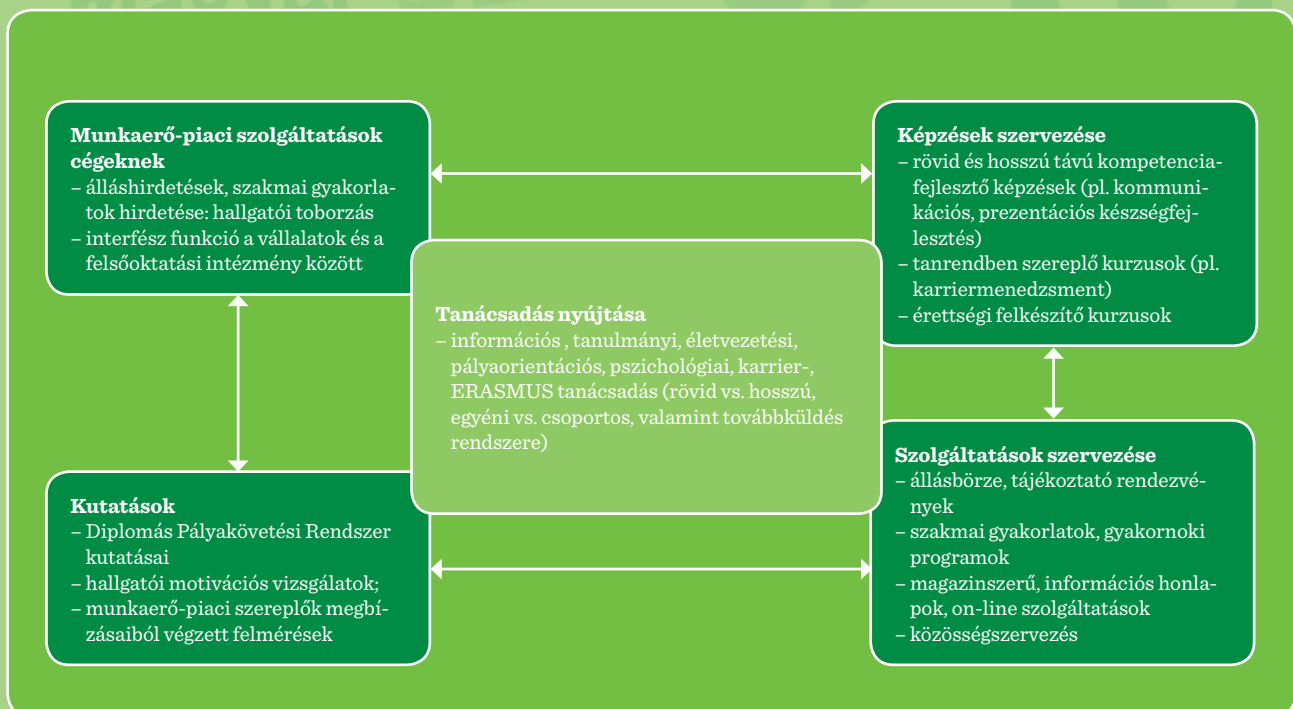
**Munkaerő-piaci szolgáltatások cégeknek**
– álláshirdetések, szakmai gyakorlatok hirdetése: hallgatói toborzás
– interfész funkció a vállalatok és a felsőoktatási intézmény között

**Képzések szervezése**
– rövid és hosszú távú kompetenciafejlesztő képzések (pl. kommunikációs, prezentációs készségfejlesztés)
– tanrendben szereplő kurzusok (pl. karriermenedzsment)
– érettségi felkészítő kurzusok

**Tanácsadás nyújtása**
– információs , tanulmányi, életvezetési, pályaorientációs, pszichológiai, karrier-, ERASMUS tanácsadás (rövid vs. hosszú, egyéni vs. csoportos, valamint továbbküldés rendszere)

**Kutatások**
– Diplomás Pályakövetési Rendszer kutatásai
– hallgatói motivációs vizsgálatok;
– munkaerő-piaci szereplők megbízásaiból végzett felmérések

**Szolgáltatások szervezése**
– állásbörze, tájékoztató rendezvények
– szakmai gyakorlatok, gyakornoki programok
– magazinszerű, információs honlapok, on-line szolgáltatások
– közösségszervezés